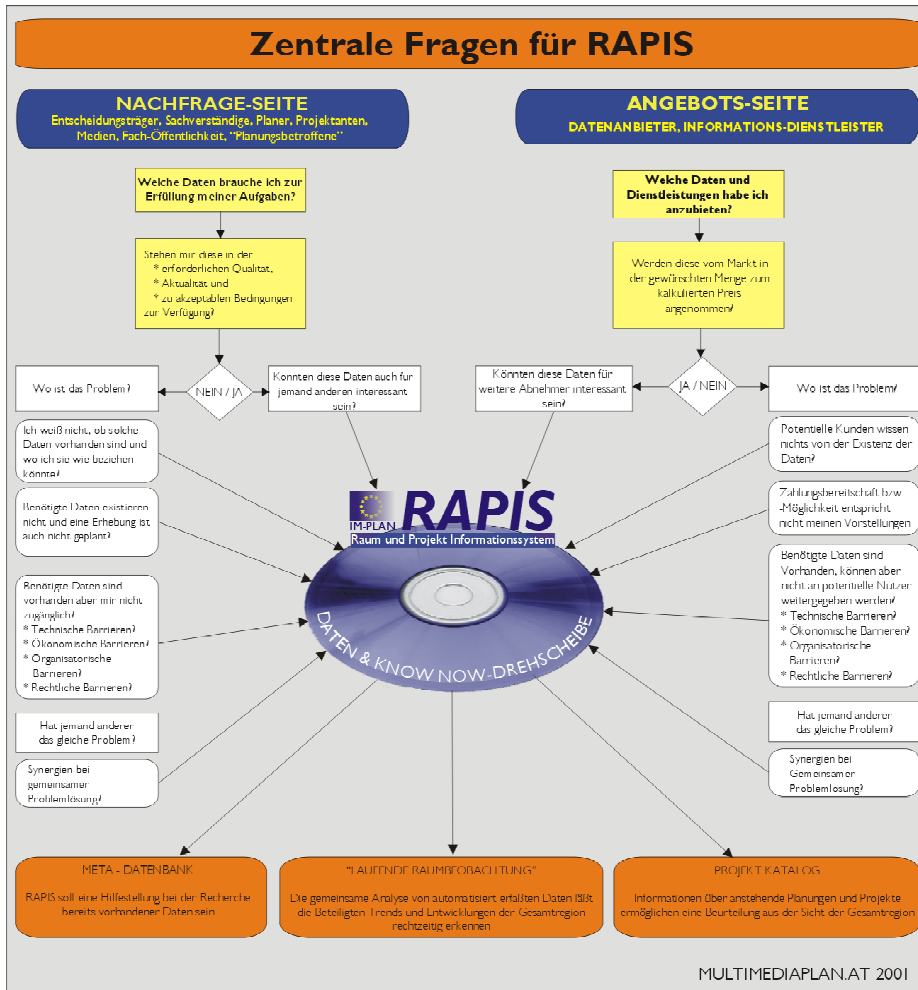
Zentrale Fragen für RAPIS

NACHFRAGE-SEITE
Entscheidungsträger, Sachverständige, Planer, Projektanten, Medien, Fach-Öffentlichkeit, "Planungsbetroffene"

ANGEBOTS-SEITE
DATENANBIETER, INFORMATIONS-DIENSTLEISTER

Welche Daten brauche ich zur Erfüllung meiner Aufgaben?

Welche Daten und Dienstleistungen habe ich anzubieten?

Stehen mir diese in der
* erforderlichen Qualität,
* Aktualität und
* zu akzeptablen Bedingungen
zur Verfügung?

Werden diese vom Markt in der gewünschten Menge zum kalkulierten Preis angenommen?

Wo ist das Problem?

NEIN / JA

Könnten diese Daten auch für jemand anderen interessant sein?

Könnten diese Daten für weitere Abnehmer interessant sein?

JA / NEIN

Wo ist das Problem?

Ich weiß nicht, ob solche Daten vorhanden sind und wo ich sie wie beziehen könnte?

Potentielle Kunden wissen nichts von der Existenz der Daten?

Benötigte Daten existieren nicht und eine Erhebung ist auch nicht geplant?

IM-PLAN RAPIS
Raum und Projekt Informationssystem

Zahlungsbereitschaft bzw -Möglichkeit entspricht nicht meinen Vorstellungen

Benötigte Daten sind vorhanden aber mir nicht zugänglich?
* Technische Barrieren?
* Ökonomische Barrieren?
* Organisatorische Barrieren?
* Rechtliche Barrieren?

DATEN & KNOW NOW-DREHSCHEIBE

Benötigte Daten sind Vorhanden, können aber nicht an potentielle Nutzer weitergegeben werden?
* Technische Barrieren?
* Ökonomische Barrieren?
* Organisatorische Barrieren?
* Rechtliche Barrieren?

Hat jemand anderer das gleiche Problem?

Synergien bei gemeinsamer Problemlösung?

Hat jemand anderer das gleiche Problem?

Synergien bei Gemeinsamer Problemlösung?

META - DATENBANK
RAPIS soll eine Hilfestellung bei der Recherche bereits vorhandener Daten sein

"LAUFENDE RAUMBEOBACHTUNG"
Die gemeinsame Analyse von automatisiert erfaßten Daten läßt die Beteiligten Trends und Entwicklungen der Gesamtregion rechtzeitig erkennen

PROJEKT KATALOG
Informationen über anstehende Planungen und Projekte ermöglichen eine Beurteilung aus der Sicht der Gesamtregion

MULTIMEDIAPLAN.AT 2001